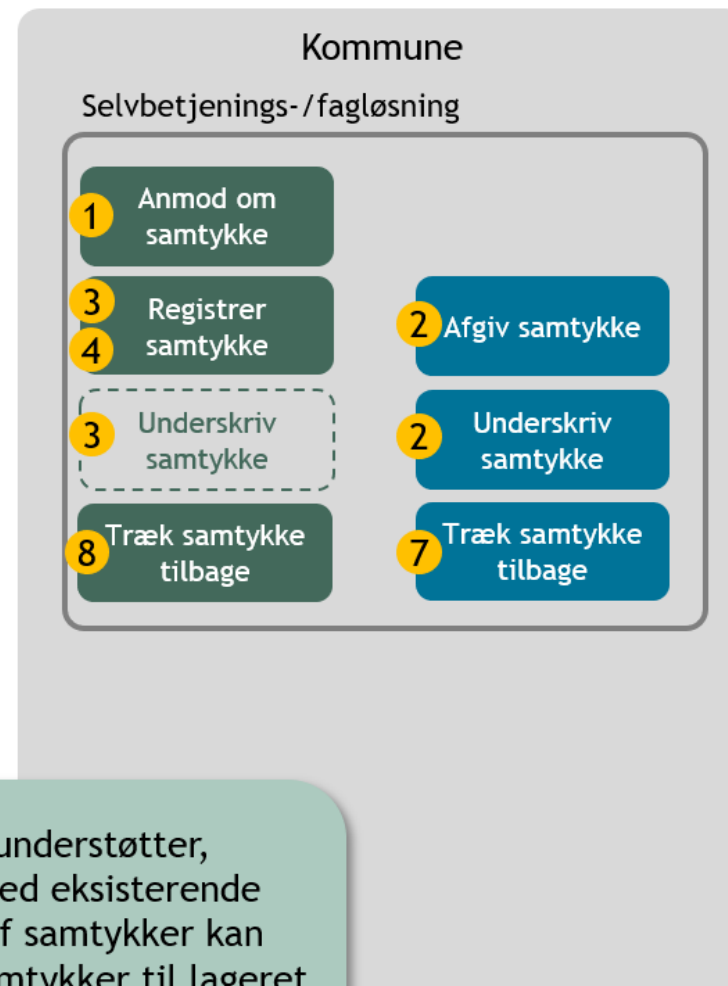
Kommune

Selvbetjenings-/fagløsning

1 Anmod om samtykke

3 4 Registrer samtykke

2 Afgiv samtykke

3 Underskriv samtykke

2 Underskriv samtykke

8 Træk samtykke tilbage

7 Træk samtykke tilbage

understøtter,
ed eksisterende
f samtykker kan
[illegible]